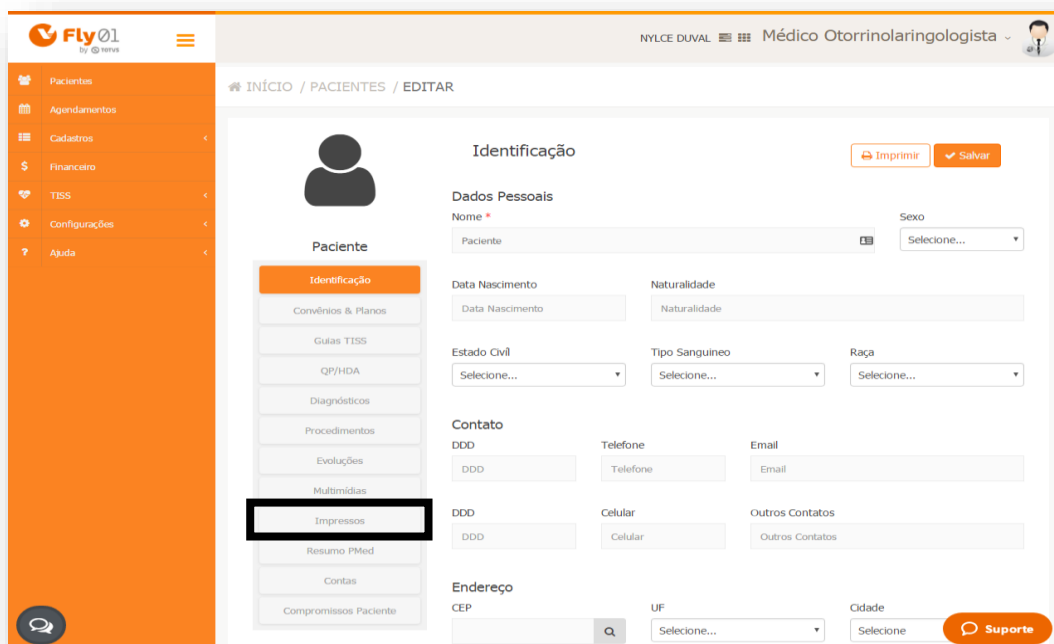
Fly01 by totvs

NYLCE DUVAL Médico Otorrinolaringologista

Pacientes
Agendamentos
Cadastros
Financeiro
TISS
Configurações
Ajuda

INÍCIO / PACIENTES / EDITAR

Paciente

Identificação
Convênios & Planos
Guias TISS
QP/HDA
Diagnósticos
Procedimentos
Evoluções
Multimídias
Impressos
Resumo PMed
Contas
Compromissos Paciente

Identificação

Imprimir
Salvar

Dados Pessoais

Nome *
Paciente

Sexo
Selecione...

Data Nascimento
Data Nascimento

Naturalidade
Naturalidade

Estado Civil
Selecione...

Tipo Sanguineo
Selecione...

Raça
Selecione...

Contato

DDD
DDD

Telefone
Telefone

Email
Email

DDD
DDD

Celular
Celular

Outros Contatos
Outros Contatos

Endereço

CEP

UF
Selecione...

Cidade
Selecione

Suporte